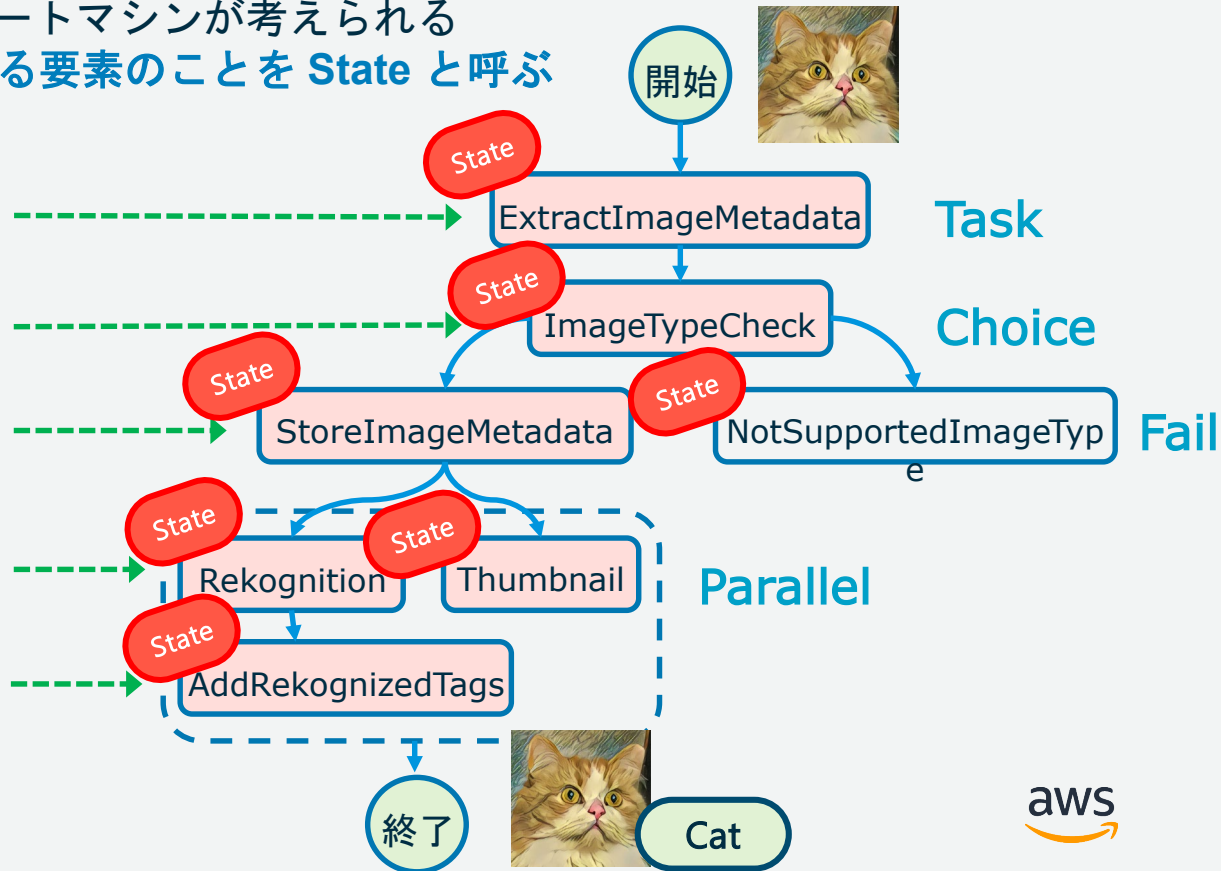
ートマシンが考えられる
る要素のことを State と呼ぶ

開始

State
ExtractImageMetadata
Task

State
ImageTypeCheck
Choice

State
StoreImageMetadata

State
NotSupportedImageType
Fail

State
Rekognition

State
Thumbnail
Parallel

State
AddRekognizedTags

終了

Cat

aws